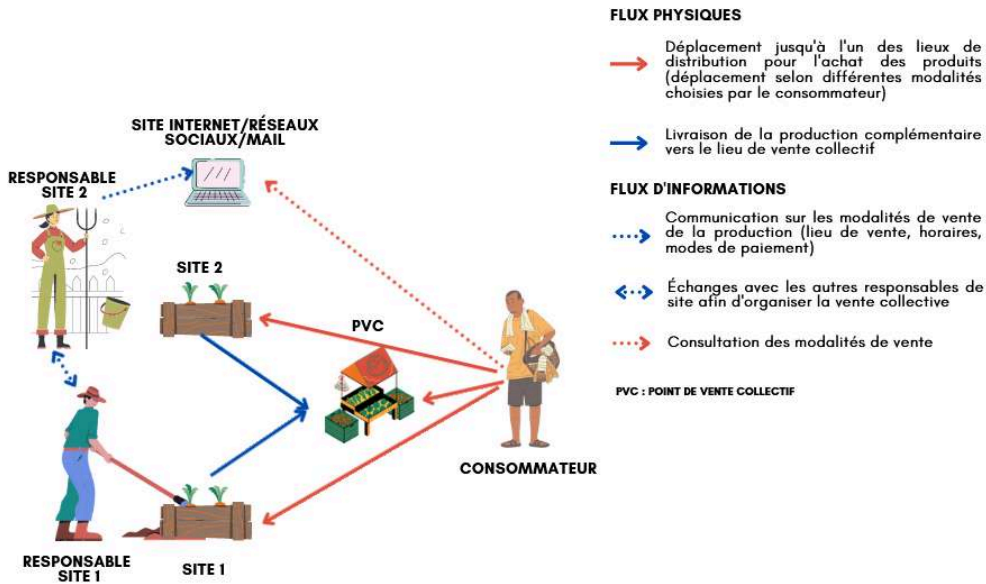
SITE INTERNET/RÉSEAUX SOCIAUX/MAIL

RESPONSABLE SITE 2

SITE 2

PVC

RESPONSABLE SITE 1

SITE 1

CONSOMMATEUR

FLUX PHYSIQUES

Déplacement jusqu'à l'un des lieux de distribution pour l'achat des produits (déplacement selon différentes modalités choisies par le consommateur)

Livraison de la production complémentaire vers le lieu de vente collectif

FLUX D'INFORMATIONS

Communication sur les modalités de vente de la production (lieu de vente, horaires, modes de paiement)

Échanges avec les autres responsables de site afin d'organiser la vente collective

Consultation des modalités de vente

PVC : POINT DE VENTE COLLECTIF